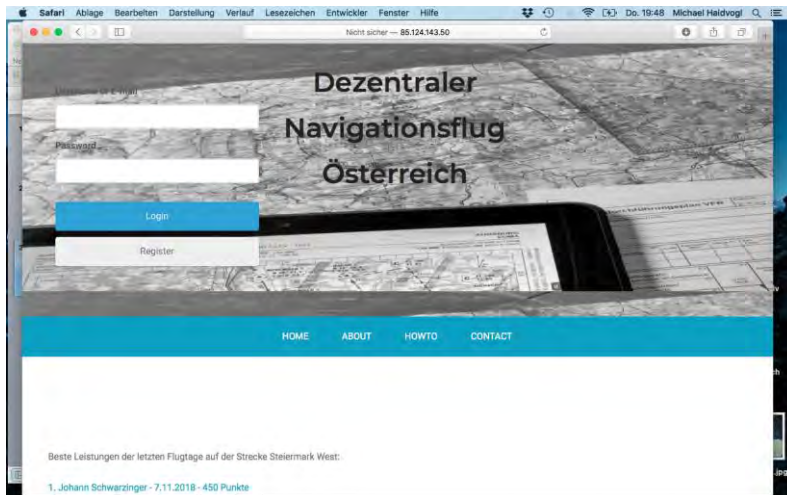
Safari Ablage Bearbeiten Darstellung Verlauf Lesezeichen Entwickler Fenster Hilfe

Do. 19:48 Michael Haidvogl

Nicht sicher — 85.124.143.50

Username or E-mail

Password

Login

Register

Dezentraler Navigationsflug Österreich

HOME ABOUT HOWTO CONTACT

Beste Leistungen der letzten Flugtage auf der Strecke Steiermark West:

1. Johann Schwarzinger - 7.11.2018 - 450 Punkte